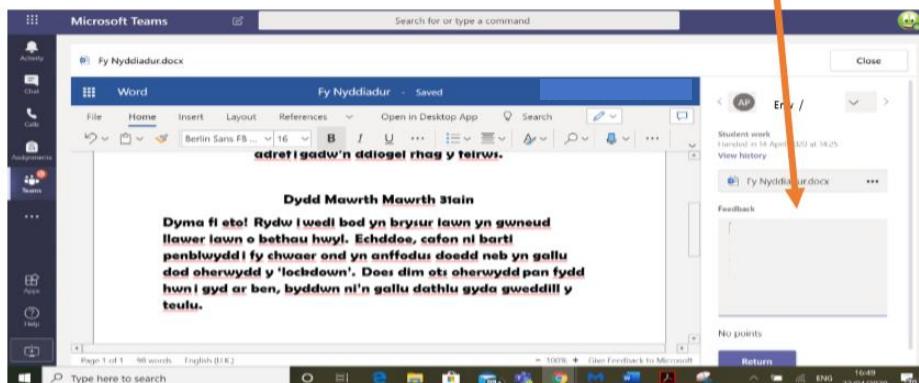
Microsoft Teams

Search for or type a command

Activity

Chat

Calls

Assignments

Teams

Apps

Help

Fy Nyddiadur.docx

Close

Word

Fy Nyddiadur - Saved

File Home Insert Layout References ••• Open in Desktop App Search

Berlin Sans FB ... 16 B I U •••

adref i gadw'n ddiogel rhag y feirws.

Dydd Mawrth Mawrth 31ain

Dyma fi eto! Rydw i wedi bod yn brysur iawn yn gwneud llawer iawn o bethau hwyl. Echddoe, cafon ni barti penblwydd i fy chwaer ond yn anffodus doedd neb yn gallu dod oherwydd y 'lockdown'. Does dim ots oherwydd pan fydd hwn i gyd ar ben, byddwn ni'n gallu dathlu gyda gweddill y teulu.

Page 1 of 1 98 words English (U.K.)

100% Give Feedback to Microsoft

AP

Student work

Handed in 14 April 2020 at 14:25

View history

Fy Nyddiadur.docx

Feedback

No points

Return

Type here to search

ENG 16:49